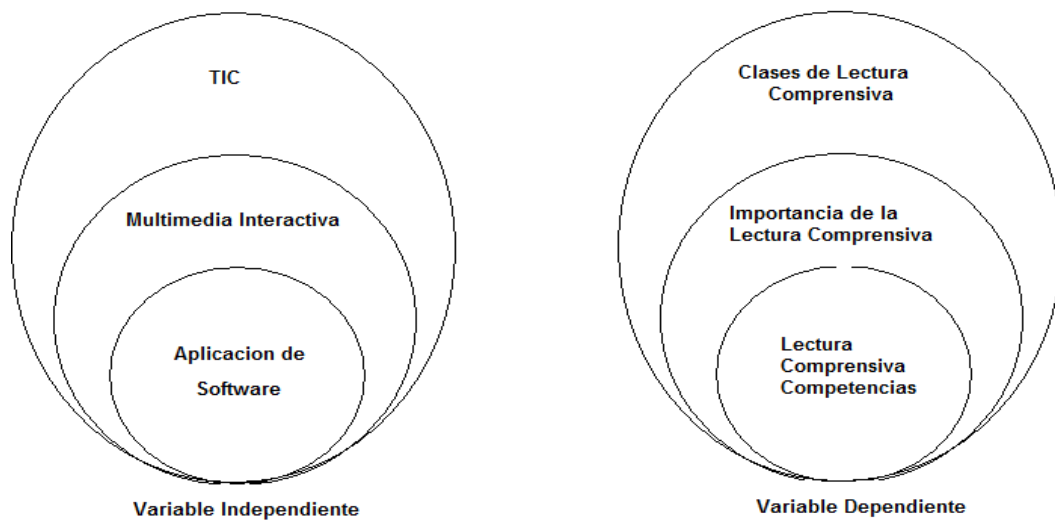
TIC

Multimedia Interactiva

Aplicacion de Software

Variable Independiente

Clases de Lectura Comprensiva

Importancia de la Lectura Comprensiva

Lectura Comprensiva Competencias

Variable Dependiente